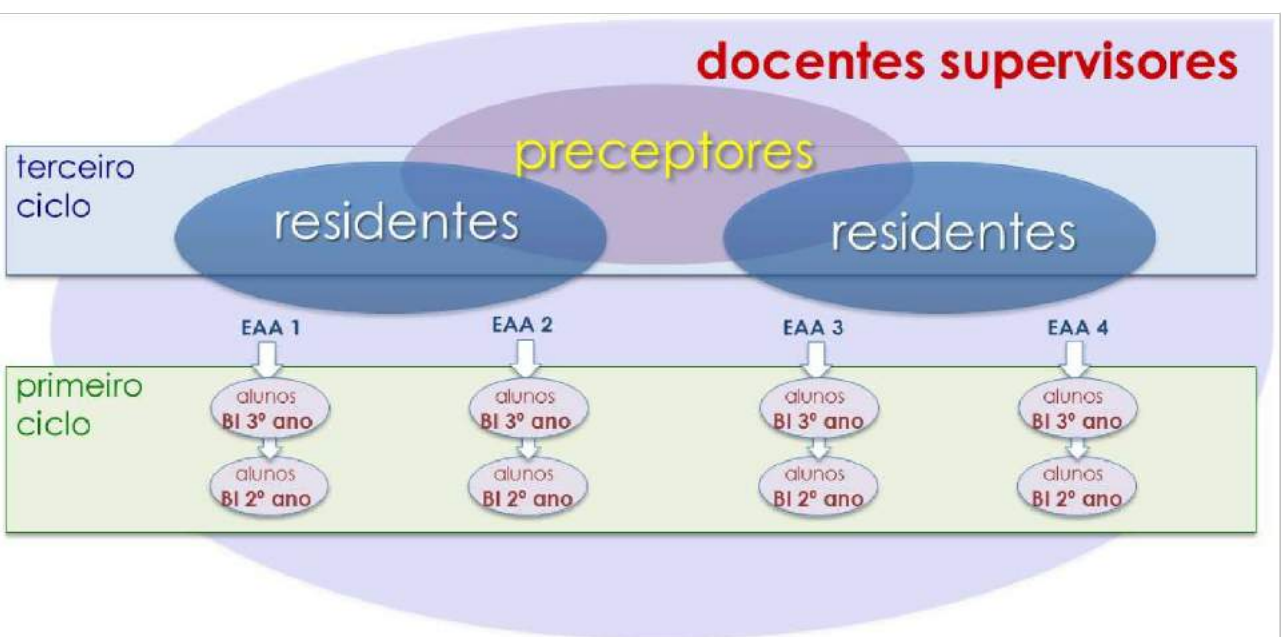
docentes supervisores

preceptores

terceiro ciclo

residentes

residentes

EAA 1

EAA 2

EAA 3

EAA 4

primeiro ciclo

alunos
BI 3º ano

alunos
BI 2º ano

alunos
BI 3º ano

alunos
BI 2º ano

alunos
BI 3º ano

alunos
BI 2º ano

alunos
BI 3º ano

alunos
BI 2º ano